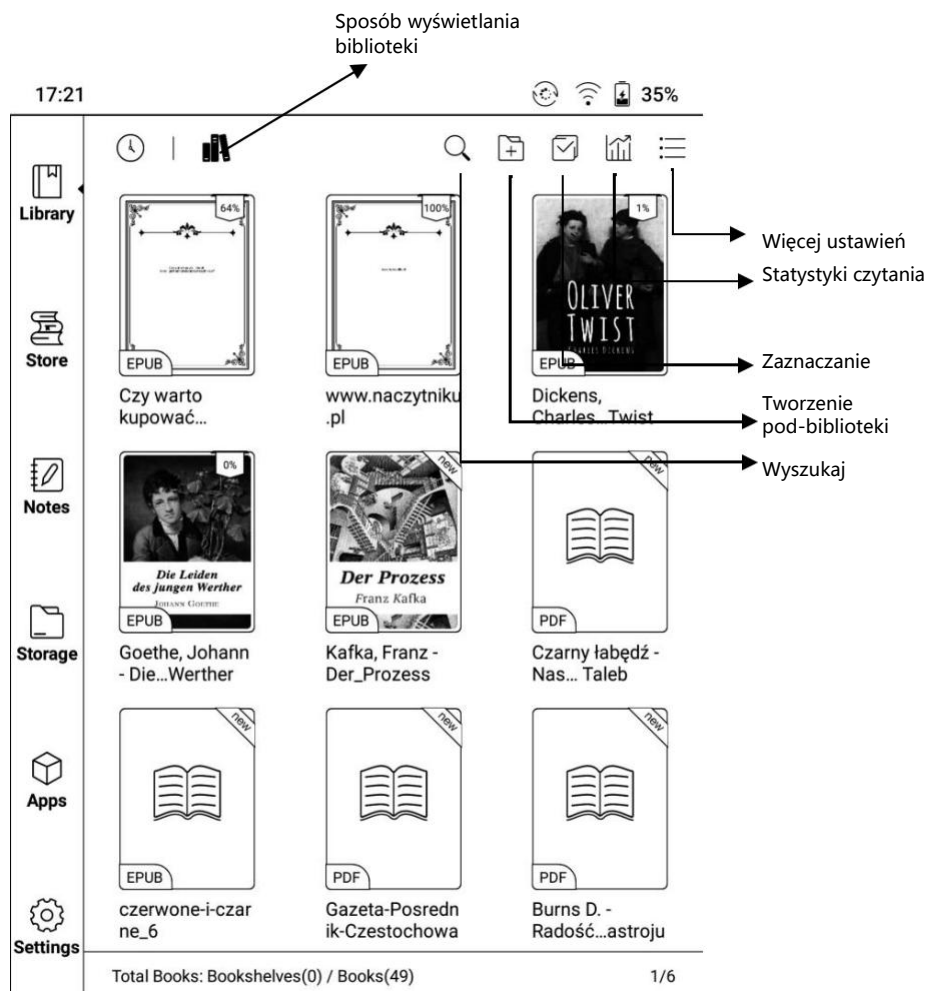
Sposób wyświetlania biblioteki

17:21

35%

Library

Store

Notes

Storage

Apps

Settings

64%

EPUB

Czy warto kupować...

100%

EPUB

www.naczytniku.pl

1%

OLIVER TWIST

CHARLES DICKENS

EPUB

Dickens, Charles...Twist

Więcej ustawień

Statystyki czytania

Zaznaczanie

Tworzenie pod-biblioteki

Wyszukaj

0%

Die Leiden des jungen Werther

JOHANN GOETHE

EPUB

Goethe, Johann - Die...Werther

new

Der Prozess

Franz Kafka

EPUB

Kafka, Franz - Der_Prozess

new

PDF

Czarny łabędź - Nas... Taleb

new

EPUB

czerwone-i-czarne_6

new

PDF

Gazeta-Posrednik-Czestochowa

new

PDF

Burns D. - Radość...astroju

Total Books: Bookshelves(0) / Books(49)

1/6